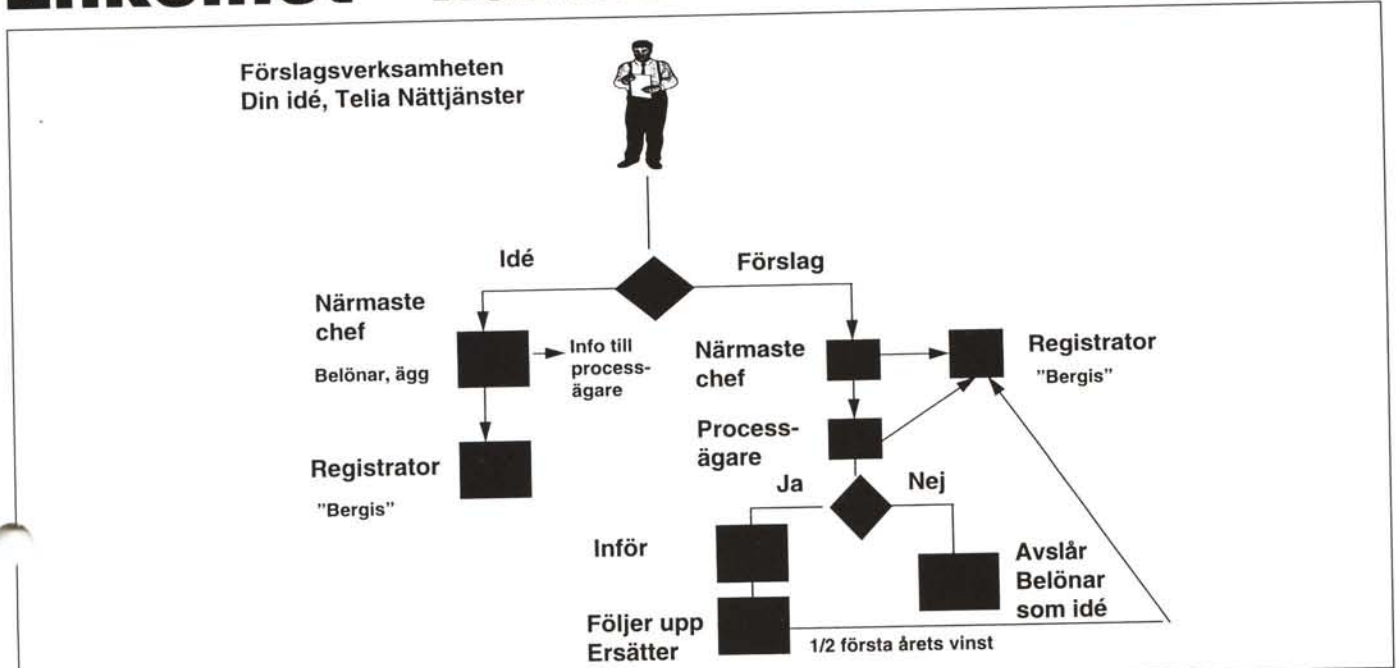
Förslagsverksamheten
Din idé, Telia Nättjänster

Idé

Förslag

Närmaste chef

Belönar, ägg

Info till processägare

Registrator

"Bergis"

Närmaste chef

Registrator

"Bergis"

Processägare

Ja

Nej

Inför

Avslår
Belönar som idé

Följer upp
Ersätter

1/2 första årets vinst